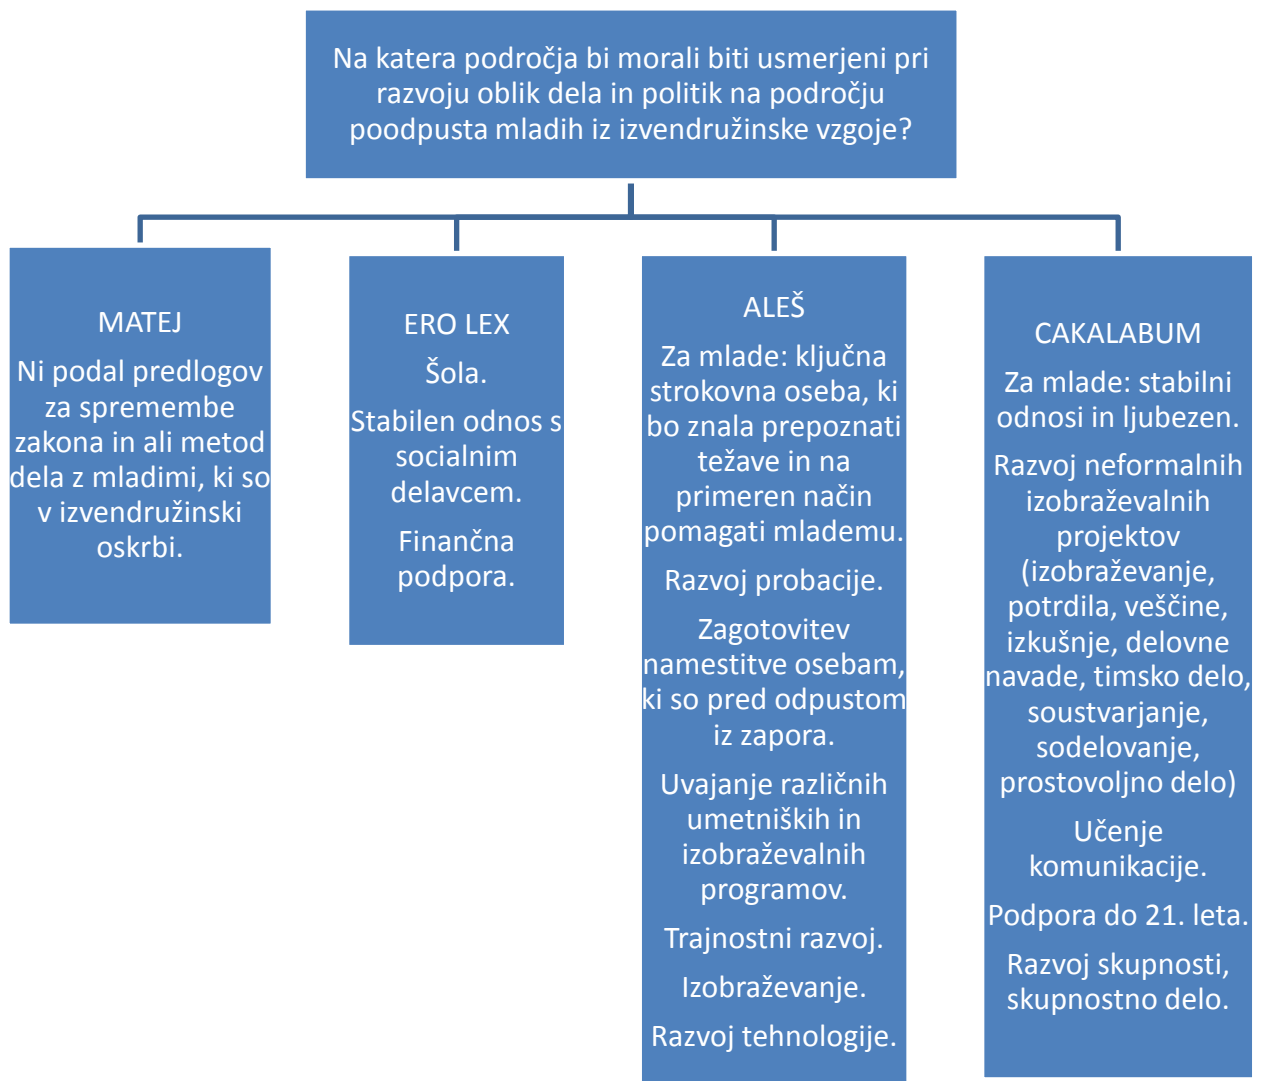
Na katera področja bi morali biti usmerjeni pri razvoju oblik dela in politik na področju poodpusta mladih iz izvendružinske vzgoje?

MATEJ

Ni podal predlogov za spremembe zakona in ali metod dela z mladimi, ki so v izvendružinski oskrbi.

ERO LEX

Šola.

Stabilen odnos s socialnim delavcem.

Finančna podpora.

ALEŠ

Za mlade: ključna strokovna oseba, ki bo znala prepoznati težave in na primeren način pomagati mlademu.

Razvoj probacije.

Zagotovitev namestitve osebam, ki so pred odpustom iz zapora.

Uvajanje različnih umetniških in izobraževalnih programov.

Trajnostni razvoj.

Izobraževanje.

Razvoj tehnologije.

CAKALABUM

Za mlade: stabilni odnosi in ljubezen.

Razvoj neformalnih izobraževalnih projektov (izobraževanje, potrdila, veščine, izkušnje, delovne navade, timsko delo, soustvarjanje, sodelovanje, prostovoljno delo)

Učenje komunikacije.

Podpora do 21. leta.

Razvoj skupnosti, skupnostno delo.